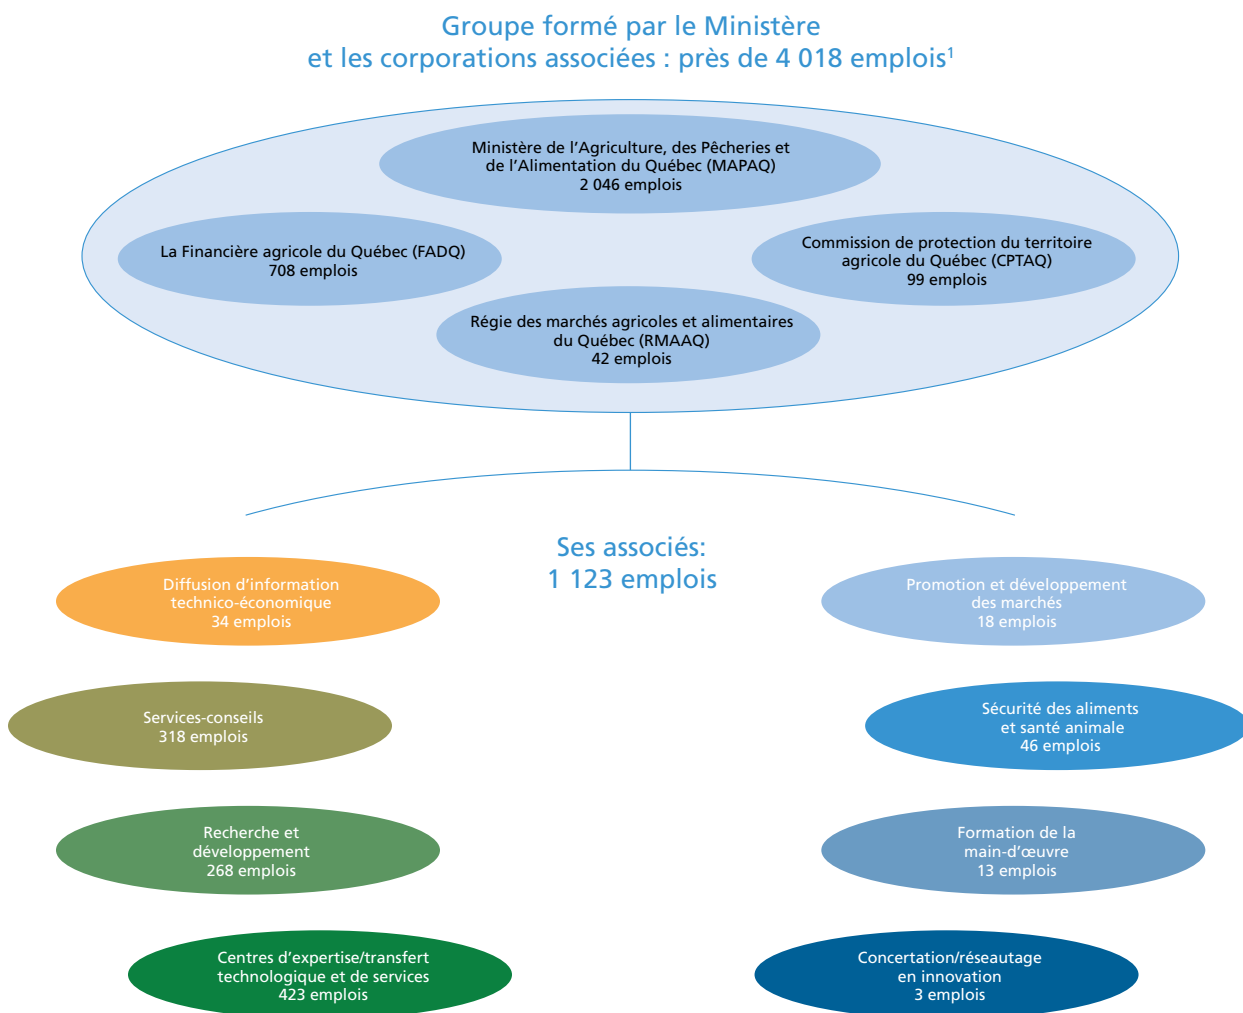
Groupe formé par le Ministère
et les corporations associées : près de 4 018 emplois$^1$

Ministère de l'Agriculture, des Pêcheries et de l'Alimentation du Québec (MAPAQ)
2 046 emplois

La Financière agricole du Québec (FADQ)
708 emplois

Commission de protection du territoire agricole du Québec (CPTAQ)
99 emplois

Régie des marchés agricoles et alimentaires du Québec (RMAAQ)
42 emplois

Ses associés:
1 123 emplois

Diffusion d'information technico-économique
34 emplois

Promotion et développement des marchés
18 emplois

Services-conseils
318 emplois

Sécurité des aliments et santé animale
46 emplois

Recherche et développement
268 emplois

Formation de la main-d'œuvre
13 emplois

Centres d'expertise/transfert technologique et de services
423 emplois

Concertation/réseautage en innovation
3 emplois